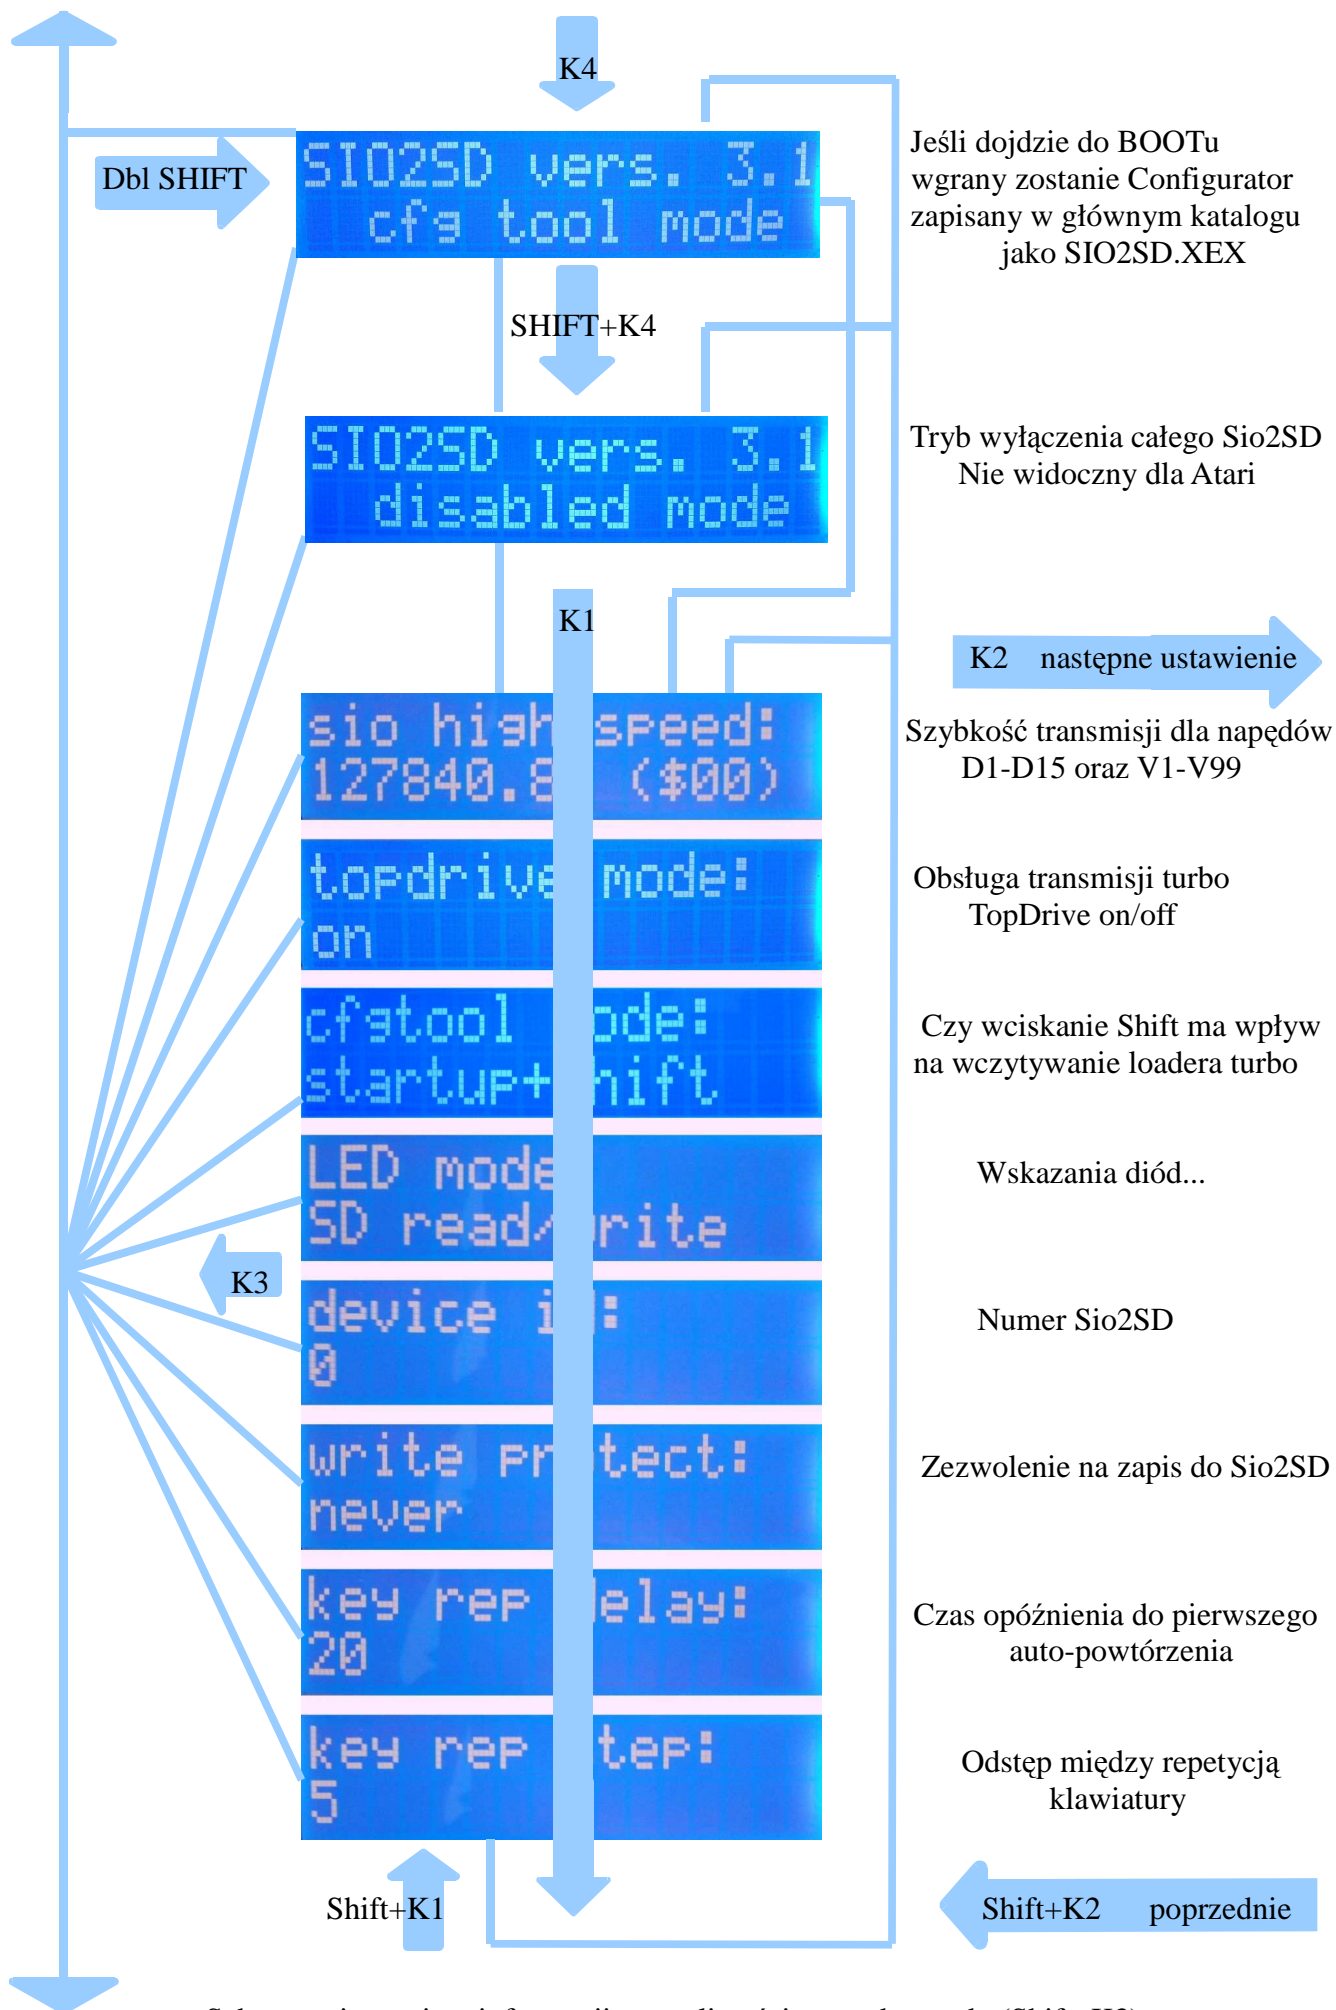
K4

SIO2SD vers. 3.1
cfg tool mode

Dbl SHIFT

Jeśli dojdzie do BOOTu wgrany zostanie Configurator zapisany w głównym katalogu jako SIO2SD.XEX

SHIFT+K4

SIO2SD vers. 3.1
disabled mode

Tryb wyłączenia całego Sio2SD Nie widoczny dla Atari

K1

K2 następne ustawienie

sio high speed:
127840.8 ($00)

Szybkość transmisji dla napędów D1-D15 oraz V1-V99

topdrive mode:
on

Obsługa transmisji turbo TopDrive on/off

cfgtool mode:
startup+shift

Czy wciskanie Shift ma wpływ na wczytywanie loadera turbo

LED mode
SD read/write

Wskazania diód...

K3

device id:
0

Numer Sio2SD

write protect:
never

Zezwolenie na zapis do Sio2SD

key rep delay:
20

Czas opóźnienia do pierwszego auto-powtórzenia

key rep step:
5

Odstęp między repetycją klawiatury

Shift+K1

Shift+K2 poprzednie

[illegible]